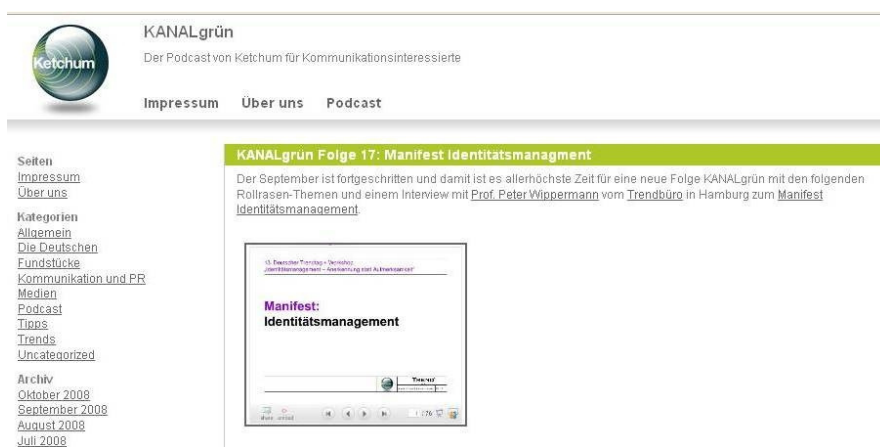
Ketchum

KANALgrün

Der Podcast von Ketchum für Kommunikationsinteressierte

Impressum Über uns Podcast

Seiten
Impressum
Über uns

Kategorien
Allgemein
Die Deutschen
Fundstücke
Kommunikation und PR
Medien
Podcast
Tipps
Trends
Uncategorized

Archiv
Oktober 2008
September 2008
August 2008
Juli 2008

KANALgrün Folge 17: Manifest Identitätsmanagment

Der September ist fortgeschritten und damit ist es allerhöchste Zeit für eine neue Folge KANALgrün mit den folgenden Rollrasen-Themen und einem Interview mit Prof. Peter Wippermann vom Trendbüro in Hamburg zum Manifest Identitätsmanagement.

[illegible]

Manifest:
Identitätsmanagement

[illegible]